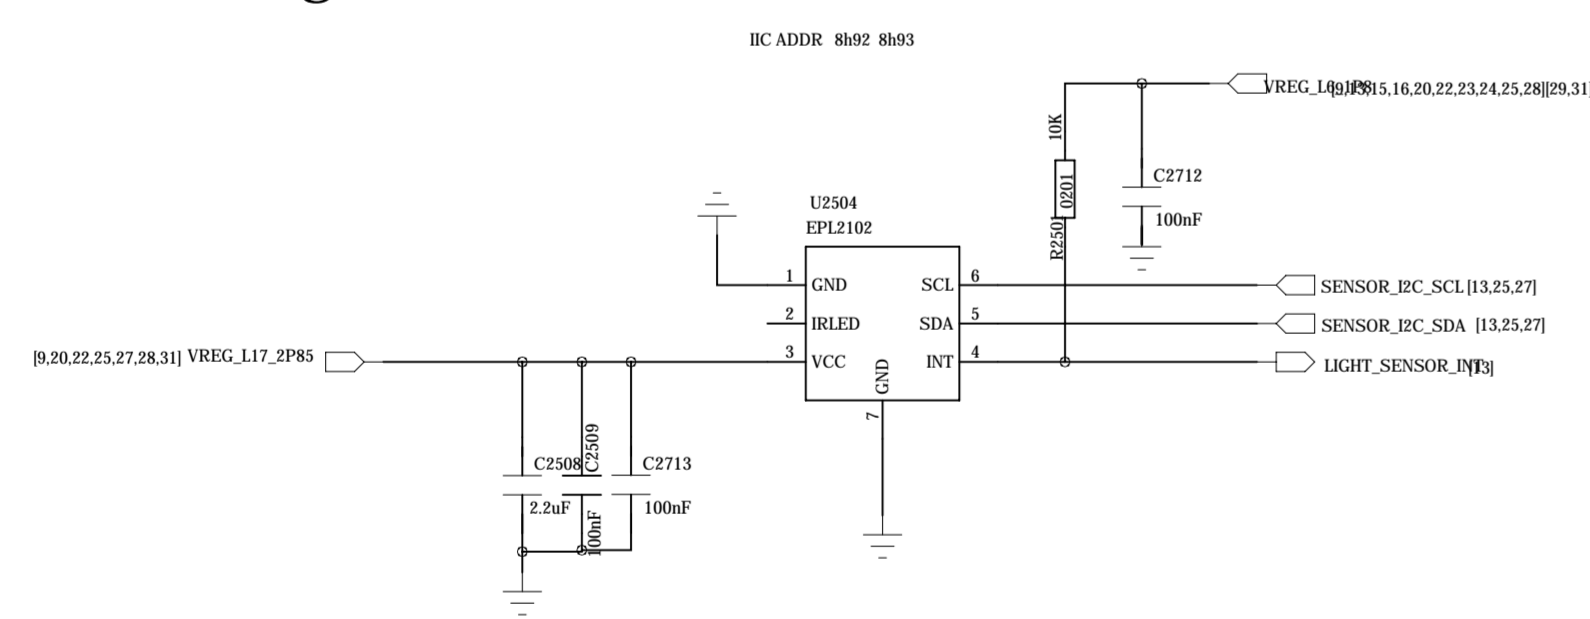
IIC ADDR 8h92 8h93

VREG_L6_1P8 [9,13,15,16,20,22,23,24,25,28][29,31]

10K
0201
R2501

C2712
100nF

U2504
EPL2102

1 GND
2 IRLED
3 VCC
GND
7
SCL 6
SDA 5
INT 4

SENSOR_I2C_SCL [13,25,27]
SENSOR_I2C_SDA [13,25,27]
LIGHT_SENSOR_INT [13]

[9,20,22,25,27,28,31] VREG_L17_2P85

C2508
2.2uF
C2509
100nF
C2713
100nF